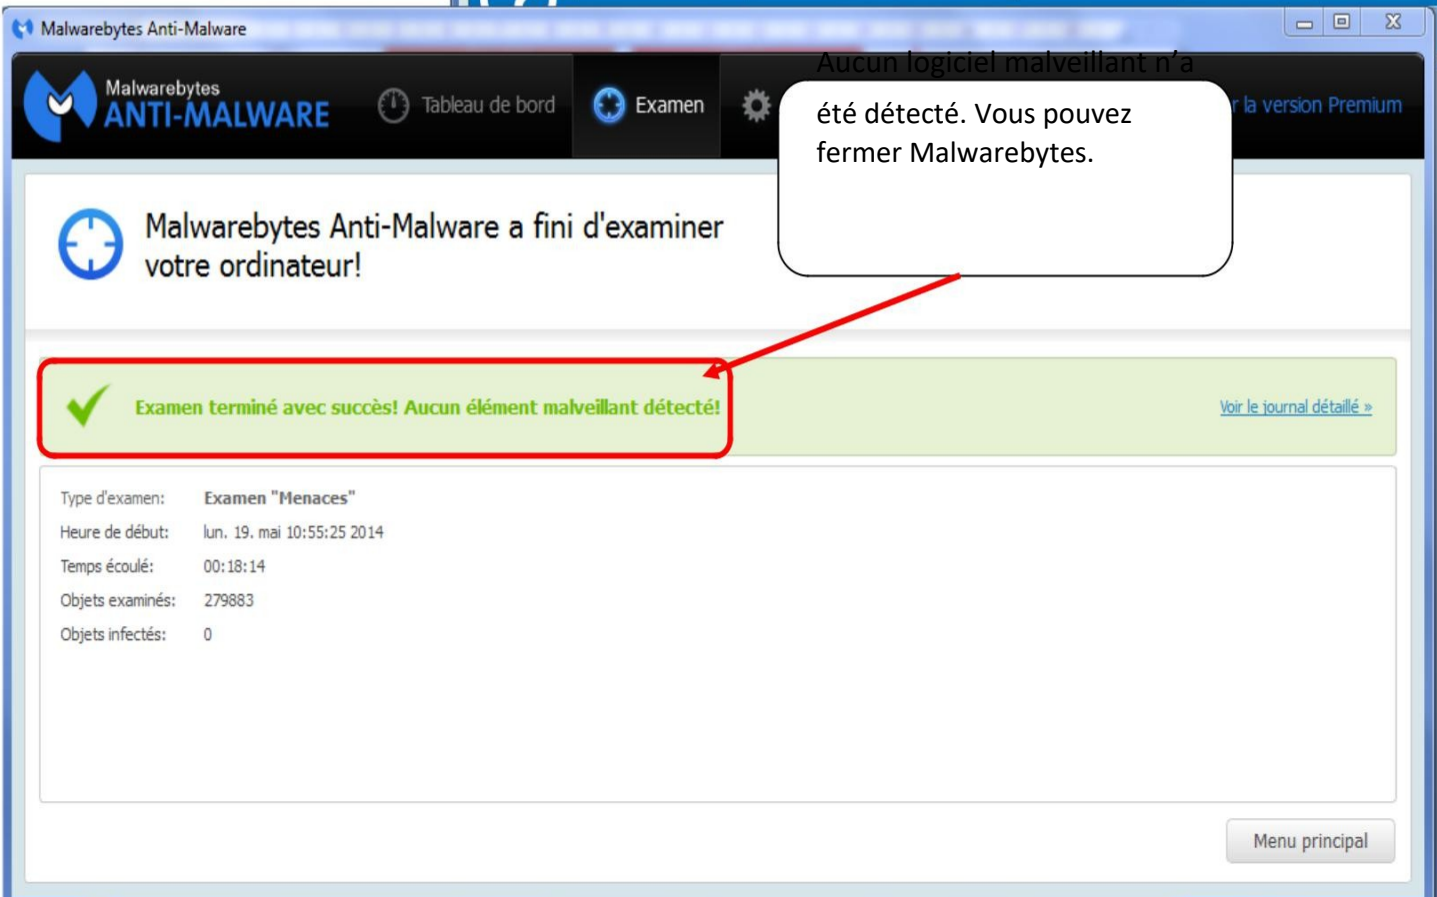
Malwarebytes Anti-Malware

Malwarebytes
ANTI-MALWARE

Tableau de bord

Examen

r la version Premium

Aucun logiciel malveillant n'a été détecté. Vous pouvez fermer Malwarebytes.

Malwarebytes Anti-Malware a fini d'examiner votre ordinateur!

Examen terminé avec succès! Aucun élément malveillant détecté!

Voir le journal détaillé »

Type d'examen: Examen "Menaces"
Heure de début: lun. 19. mai 10:55:25 2014
Temps écoulé: 00:18:14
Objets examinés: 279883
Objets infectés: 0

Menu principal